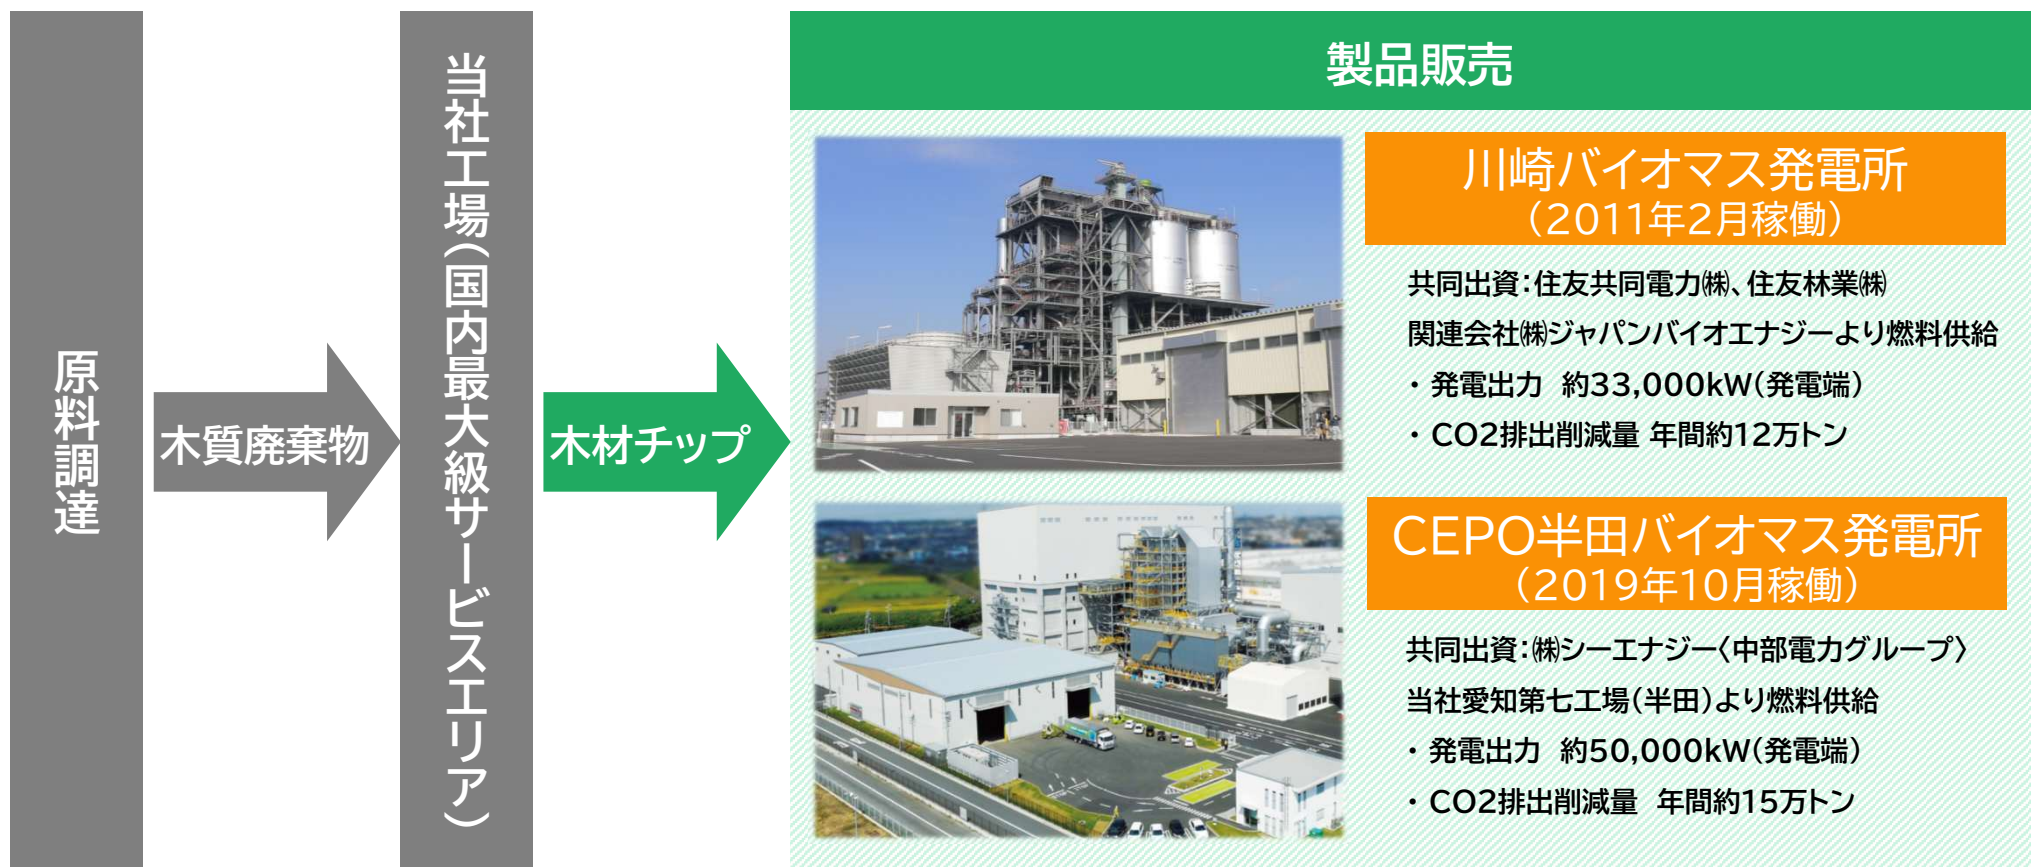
原料調達

木質廃棄物

当社工場(国内最大級サービスエリア)

木材チップ

製品販売

川崎バイオマス発電所
(2011年2月稼働)

共同出資:住友共同電力㈱、住友林業㈱
関連会社㈱ジャパンバイオエナジーより燃料供給
・発電出力 約33,000kW(発電端)
・CO2排出削減量 年間約12万トン

CEPO半田バイオマス発電所
(2019年10月稼働)

共同出資:㈱シーエナジー〈中部電力グループ〉
当社愛知第七工場(半田)より燃料供給
・発電出力 約50,000kW(発電端)
・CO2排出削減量 年間約15万トン